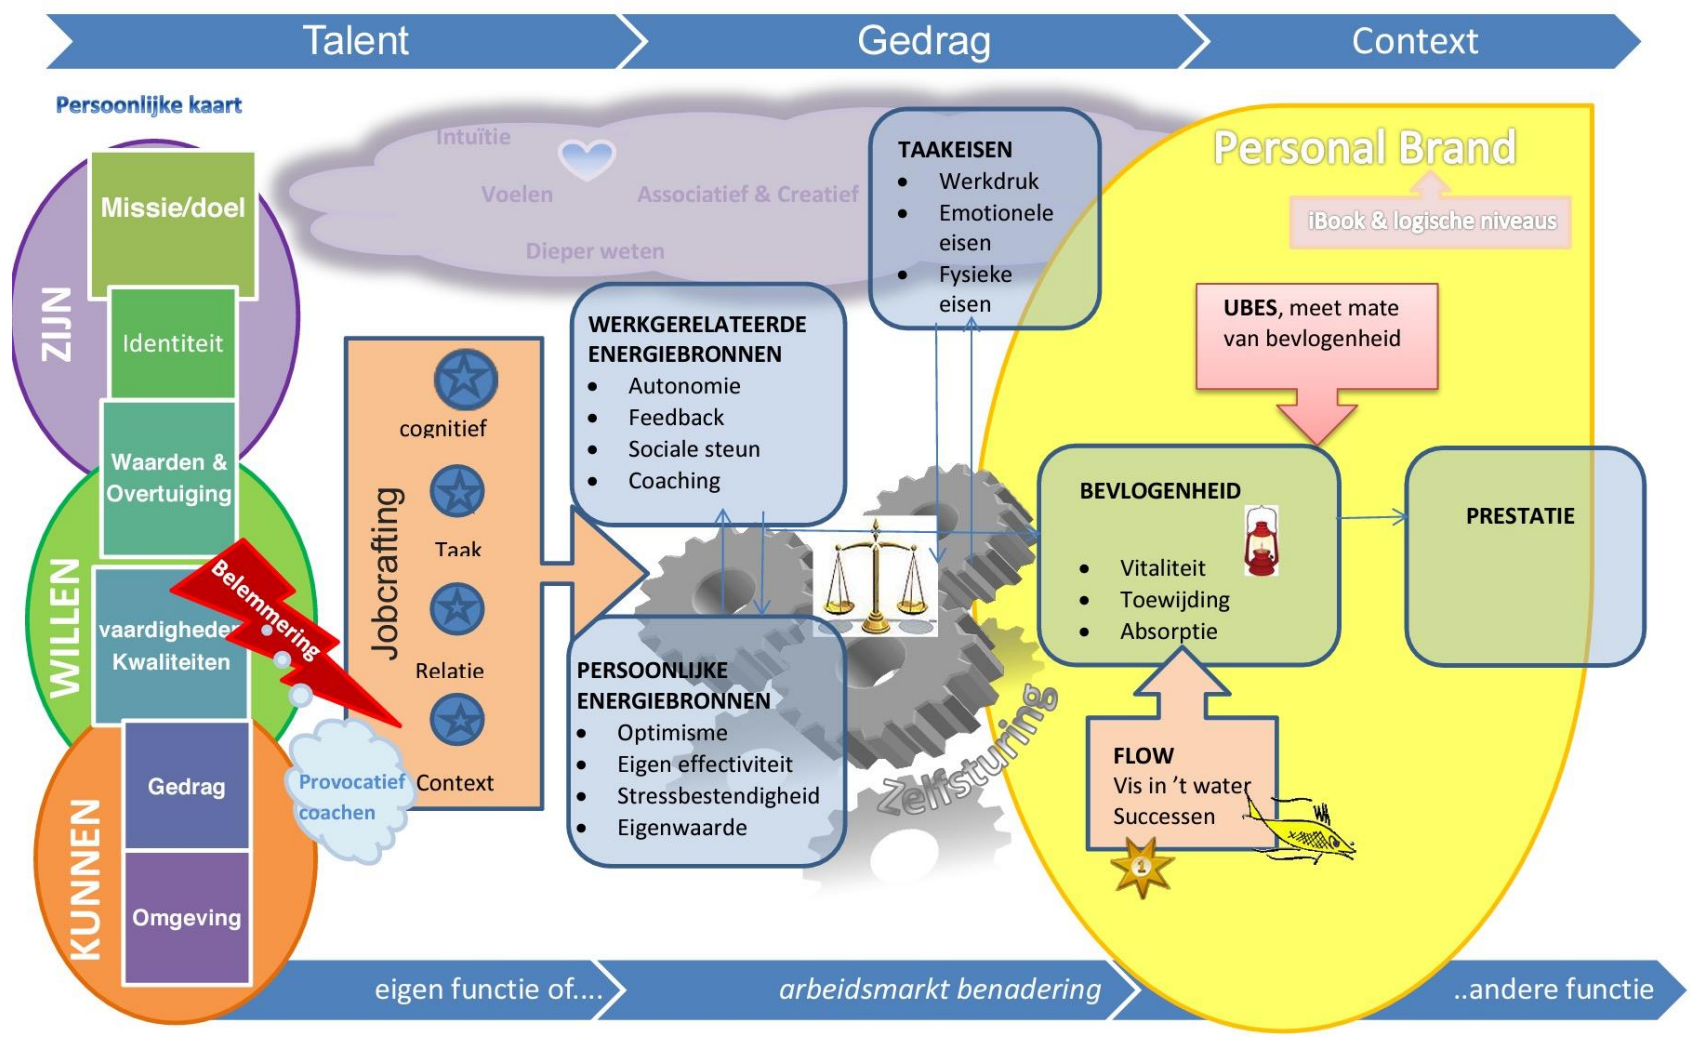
Talent
Gedrag
Context

Persoonlijke kaart

ZIJN
Missie/doel
Identiteit
WILLEN
Waarden & Overtuiging
vaardigheden Kwaliteiten
KUNNEN
Gedrag
Omgeving

Belemmering
Provocatief coachen

Intuïtie
Voelen
Associatief & Creatief
Dieper weten

Jobcrafting
cognitief
Taak
Relatie
Context

WERKGERELATEERDE ENERGIEBRONNEN
• Autonomie
• Feedback
• Sociale steun
• Coaching

TAAKEISEN
• Werkdruk
• Emotionele eisen
• Fysieke eisen

PERSOONLIJKE ENERGIEBRONNEN
• Optimisme
• Eigen effectiviteit
• Stressbestendigheid
• Eigenwaarde

Zelfsturing

Personal Brand
iBook & logische niveaus

UBES, meet mate van bevlogenheid

BEVLOGENHEID
• Vitaliteit
• Toewijding
• Absorptie

PRESTATIE

FLOW
Vis in 't water
Successen

eigen functie of....
arbeidsmarkt benadering
..andere functie